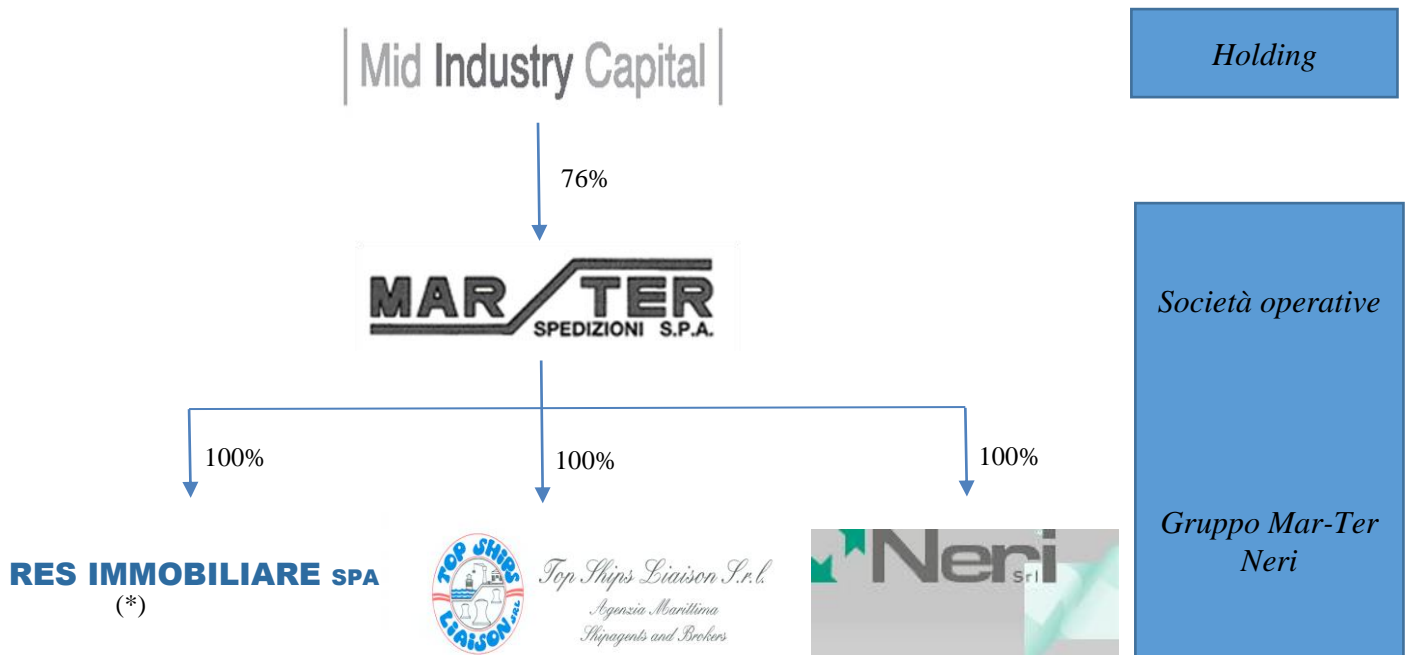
Mid Industry Capital

Holding

76%

MAR TER
SPEDIZIONI S.P.A.

Società operative

100%

100%

100%

Gruppo Mar-Ter Neri

RES IMMOBILIARE SPA
(*)

TOP SHIPS LIAISON SRL

Top Ships Liaison S.r.l.
Agenzia Marittima
Shipagents and Brokers

Neri Srl